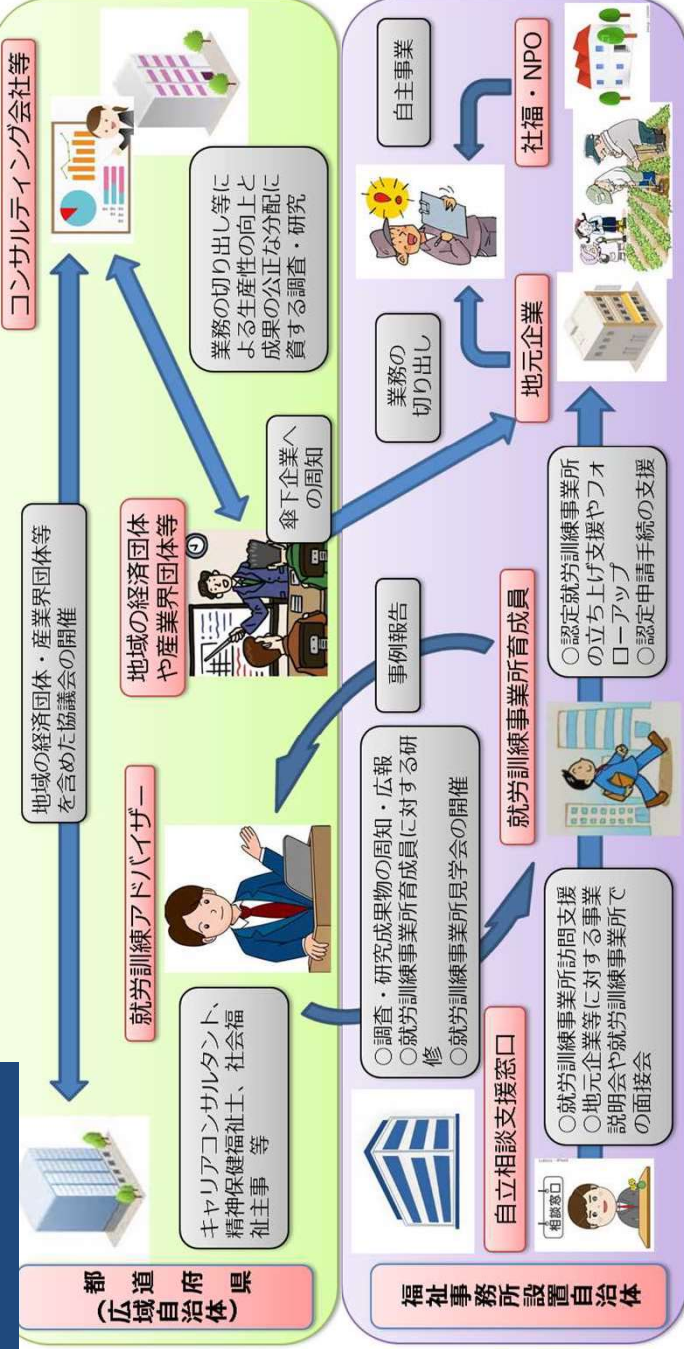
都道府県（広域自治体）

キャリアコンサルタント、精神保健福祉士、社会福祉主事　等

就労訓練アドバイザー

地域の経済団体・産業界団体等を含めた協議会の開催

地域の経済団体や産業界団体等

傘下企業への周知

業務の切り出し等による生産性の向上と成果の公正な分配に資する調査・研究

コンサルティング会社等

○調査・研究成果物の周知・広報
○就労訓練事業所育成員に対する研修
○就労訓練事業所見学会の開催

事例報告

福祉事務所設置自治体

自立相談支援窓口

相談窓口

○就労訓練事業所訪問支援
○地元企業等に対する事業説明会や就労訓練事業所での面接会

就労訓練事業所育成員

○認定就労訓練事業所の立ち上げ支援やフォローアップ
○認定申請手続の支援

業務の切り出し

地元企業

自主事業

社福・NPO